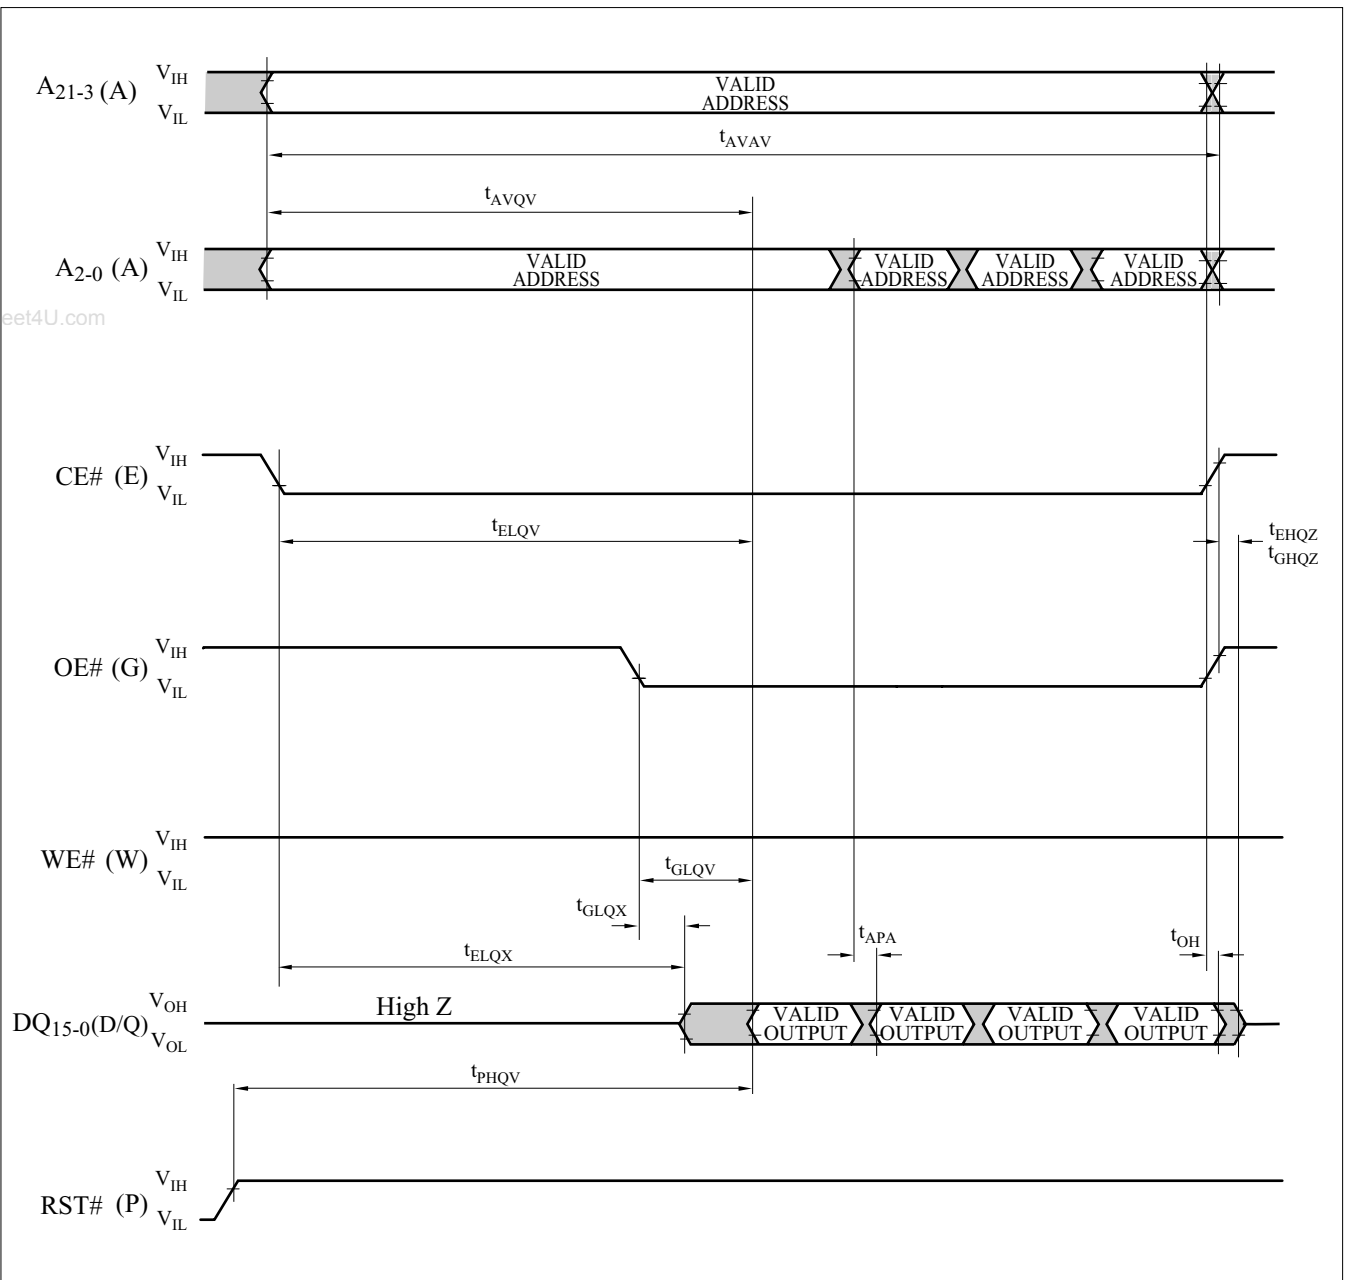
$A_{21-3}$ (A) $V_{IH}$ $V_{IL}$

VALID ADDRESS

$t_{AVAV}$

$t_{AVQV}$

$A_{2-0}$ (A) $V_{IH}$ $V_{IL}$

VALID ADDRESS

VALID ADDRESS

VALID ADDRESS

VALID ADDRESS

eet4U.com

CE# (E) $V_{IH}$ $V_{IL}$

$t_{ELQV}$

$t_{EHQZ}$

$t_{GHQZ}$

OE# (G) $V_{IH}$ $V_{IL}$

WE# (W) $V_{IH}$ $V_{IL}$

$t_{GLQV}$

$t_{GLQX}$

$t_{APA}$

$t_{OH}$

$t_{ELQX}$

$DQ_{15-0}$(D/Q) $V_{OH}$ $V_{OL}$

High Z

VALID OUTPUT

VALID OUTPUT

VALID OUTPUT

VALID OUTPUT

$t_{PHQV}$

RST# (P) $V_{IH}$ $V_{IL}$